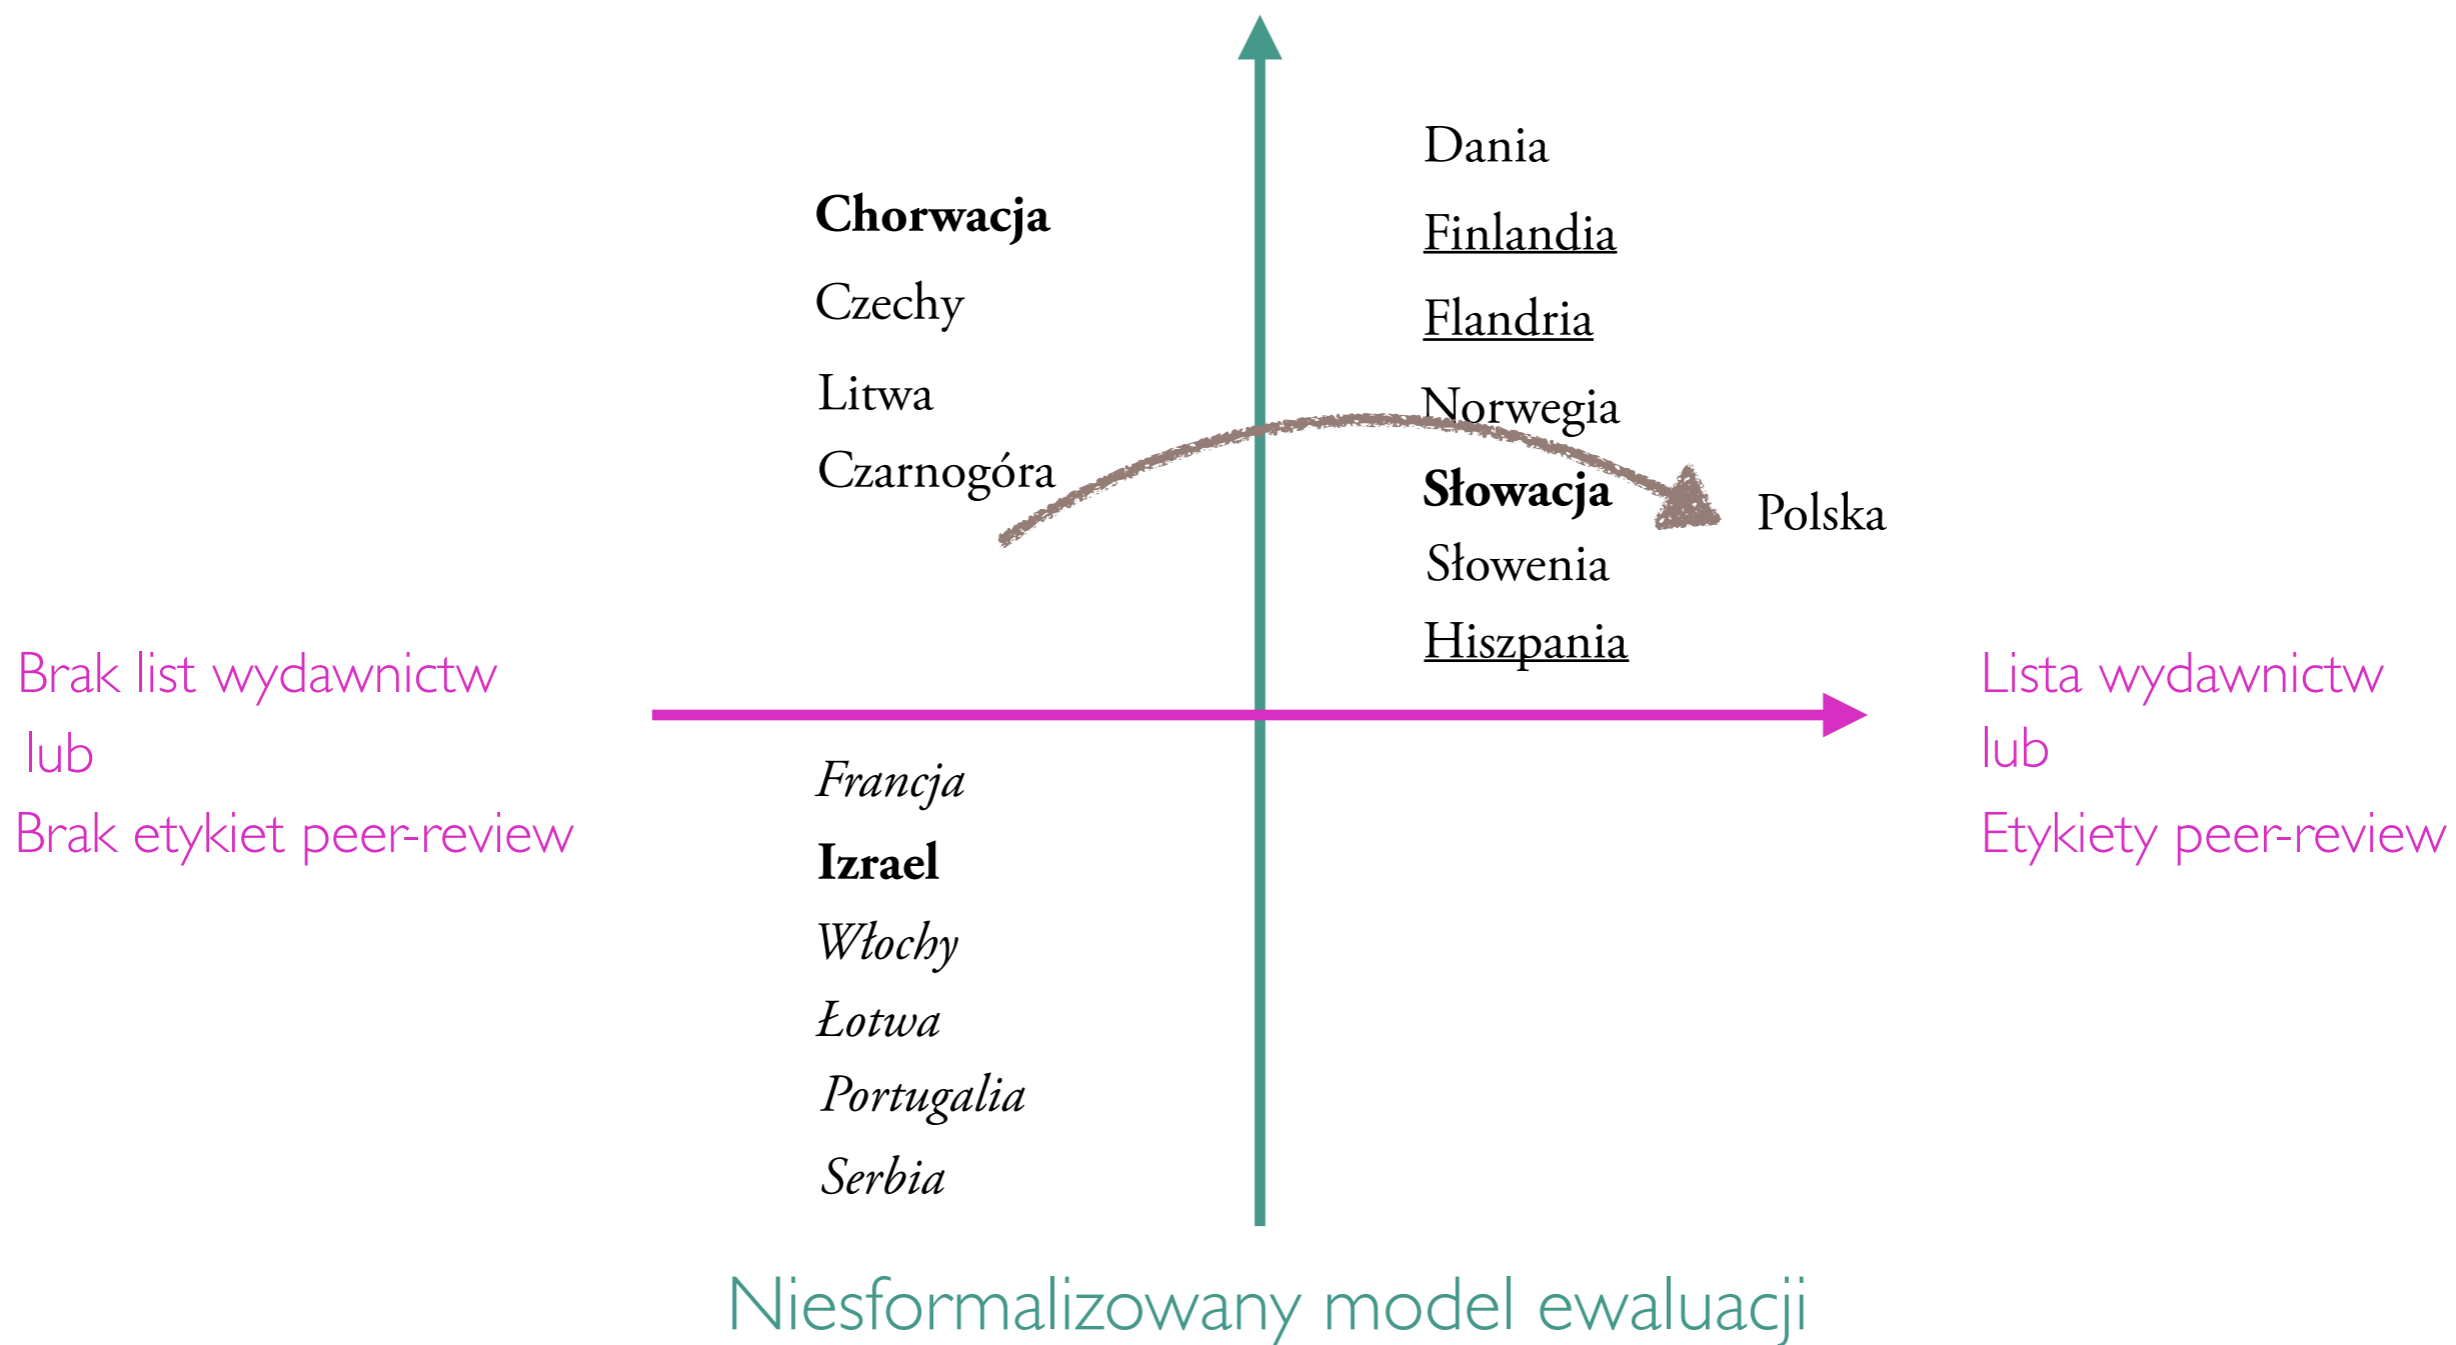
Chorwacja
Czechy
Litwa
Czarnogóra

Dania
Finlandia
Flandria
Norwegia
Słowacja
Słowenia
Hiszpania

Polska

Brak list wydawnictw
lub
Brak etykiet peer-review

Lista wydawnictw
lub
Etykiety peer-review

Francja
Izrael
Włochy
Łotwa
Portugalia
Serbia

Niesformalizowany model ewaluacji